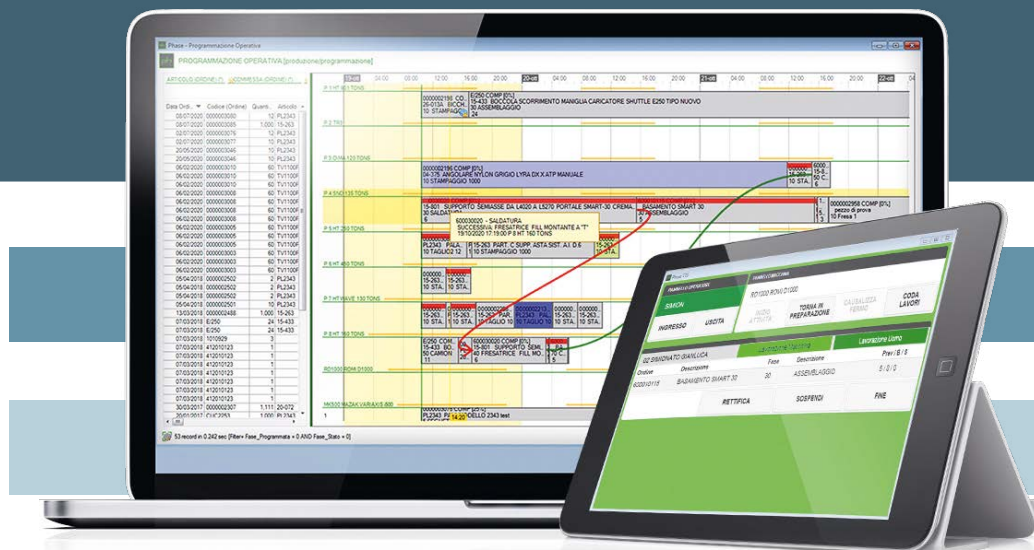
Phase - Programmazione Operativa

PROGRAMMAZIONE OPERATIVA [produzione/programmazione]

ARTICOLO (ORDINE) (1) COMMESSA (ORDINE) (1)

| Data Ord... | Codice (Ordine) | Quant... | Articolo |
|---|---|---|---|
| 05/07/2020 | 0000003080 | 12 | PL2343 |
| 05/07/2020 | 0000003085 | 1.000 | 15-263 |
| 02/07/2020 | 0000003076 | 12 | PL2343 |
| 02/07/2020 | 0000003077 | 10 | PL2343 |
| 20/05/2020 | 0000003045 | 10 | PL2343 |
| 20/05/2020 | 0000003046 | 10 | PL2343 |
| 06/02/2020 | 0000003010 | 60 | TV1100 |
| 06/02/2020 | 0000003010 | 60 | TV1100 |
| 06/02/2020 | 0000003010 | 60 | TV1100 |
| 06/02/2020 | 0000003008 | 60 | TV1100 |
| 06/02/2020 | 0000003008 | 60 | TV1100 |
| 06/02/2020 | 0000003008 | 60 | TV1100 |
| 06/02/2020 | 0000003005 | 60 | TV1100 |
| 06/02/2020 | 0000003005 | 60 | TV1100 |
| 06/02/2020 | 0000003005 | 60 | TV1100 |
| 06/02/2020 | 0000003003 | 60 | TV1100 |
| 06/02/2020 | 0000003003 | 60 | TV1100 |
| 06/02/2020 | 0000003003 | 60 | TV1100 |
| 05/04/2018 | 0000002502 | 2 | PL2343 |
| 05/04/2018 | 0000002502 | 2 | PL2343 |
| 05/04/2018 | 0000002502 | 2 | PL2343 |
| 05/04/2018 | 0000002501 | 10 | PL2343 |
| 13/03/2018 | 0000002488 | 1.000 | 15-263 |
| 07/03/2018 | E/250 | 24 | 15-433 |
| 07/03/2018 | E/250 | 24 | 15-433 |
| 07/03/2018 | 1010929 | 3 | |
| 07/03/2018 | 412010123 | 1 | |
| 07/03/2018 | 412010123 | 1 | |
| 07/03/2018 | 412010123 | 1 | |
| 07/03/2018 | 412010123 | 1 | |
| 07/03/2018 | 412010123 | 1 | |
| 30/03/2017 | 0000002307 | 1.111 | 20-072 |

53 record in 0.242 sec [Filtro: Fase_Programmata = 0 AND Fase_Stato = 0]

19-ott 04:00 08:00 12:00 16:00 20:00 20-ott 04:00 08:00 12:00 16:00 20:00 21-ott 04:00 08:00 12:00 16:00 20:00 22-ott 04:00

P 1 HT 80 TONS
E/250 COMP [0%] 15-433 BOCCOLA SCORRIMENTO MANIGLIA CARICATORE SHUTTLE E250 TIPO NUOVO 30 ASSEMBLAGGIO 24
P 2 TRV
P 3 DIMA 120 TONS
0000002196 COMP [0%] 04-375 ANGOLARE NYLON GRIGIO LYRA DX X ATP MANUALE 10 STAMPAGGIO 1000
P 4 SNDI 135 TONS
15-801 SUPPORTO SEMIASSE DA L4020 A L5270 PORTALE SMART-30 CREMA... 30 SALDATURA
600030020 - SALDATURA SUCCESSIVA: FRESATRICE FILL MONTANTE A "T" 19/10/2020 17:19:00 P 8 HT 160 TONS
BASAMENTO SMART 30 30 ASSEMBLAGGIO
0000002958 COMP [0%] pezzo di prova 10 Fresa 1
P 5 HT 250 TONS
PL2343 PALA... 10 TAGLIO 12
15-263 PART. C SUPP. ASTA SIST. A.I. D6 10 STAMPAGGIO 1000
P 6 HT 400 TONS
P 7 HT WAVE 150 TONS
10 STA... 15-263 PAR... 10 TAGLIO 10
P 8 HT 160 TONS
E/250 COM... 15-433 BO... 25 CAMION
600030020 COMP [0%] 15-801 SUPPORTO SEMI... 40 FRESATRICE FILL MO...
RD1000 ROMI D1000
MK500 MAZAK VARIAXIS 600
PL2343 PAL... DELLO 2343 test

Phase

OPERATORE: SIMONI
INGRESSO USCITA
RD1000 ROMI D1000
INIZIO ATTIVITA' TORNA IN PREPARAZIONE CAUSALIZZA FERMO CODA LAVORI
02 SIMONATO GIANLUCA
Lavorazione Uomo
| Ordine | Descrizione | Fase | Descrizione | Prev / B / S |
|---|---|---|---|---|
| 600010116 | BASAMENTO SMART 30 | 30 | ASSEMBLAGGIO | 5 / 0 / 0 |
RETTIFICA SOSPENDI FINE